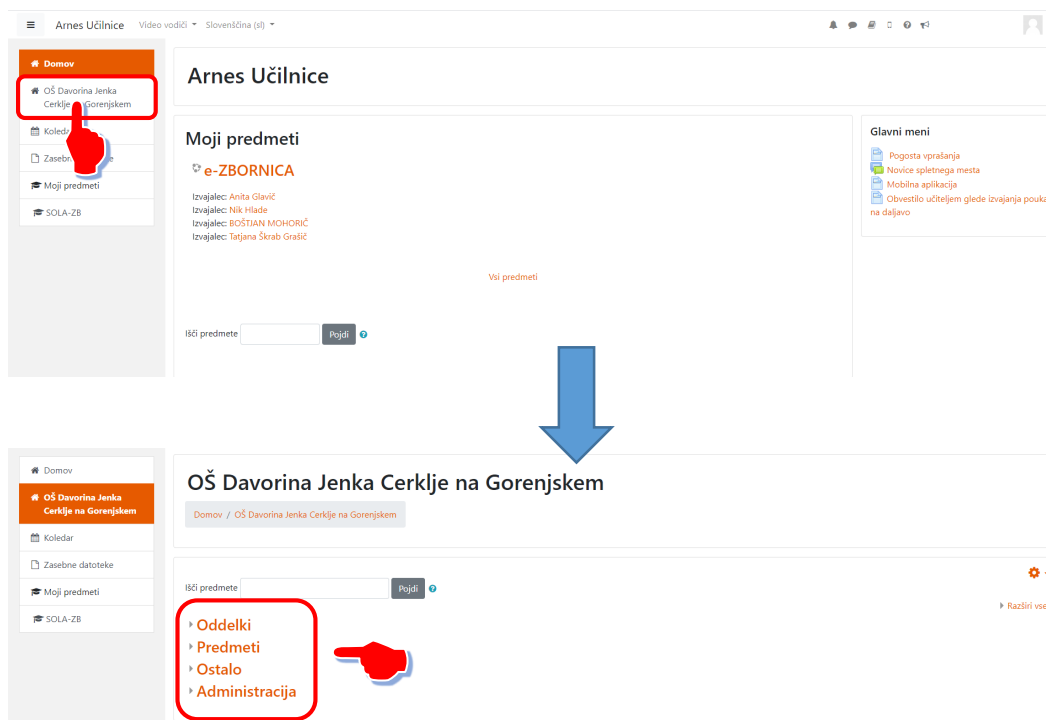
Arnes Učilnice Video vodiči Slovenščina (sl)

Domov
OŠ Davorina Jenka Cerklje na Gorenjskem
Koledar
Zasebne datoteke
Moji predmeti
SOLA-ZB

Arnes Učilnice

Moji predmeti

e-ZBORNICA

Izvajalec: Anita Glavič
Izvajalec: Nik Hlade
Izvajalec: BOŠTJAN MOHORIČ
Izvajalec: Tatjana Škrab Grašič

Vsi predmeti

Išči predmete Pojdi

Glavni meni

Pogosta vprašanja
Novice spletnega mesta
Mobilna aplikacija
Obvestilo učiteljem glede izvajanja pouka na daljavo

Domov
OŠ Davorina Jenka Cerklje na Gorenjskem
Koledar
Zasebne datoteke
Moji predmeti
SOLA-ZB

OŠ Davorina Jenka Cerklje na Gorenjskem

Domov / OŠ Davorina Jenka Cerklje na Gorenjskem

Išči predmete Pojdi

Razširi vse

Oddelki
Predmeti
Ostalo
Administracija